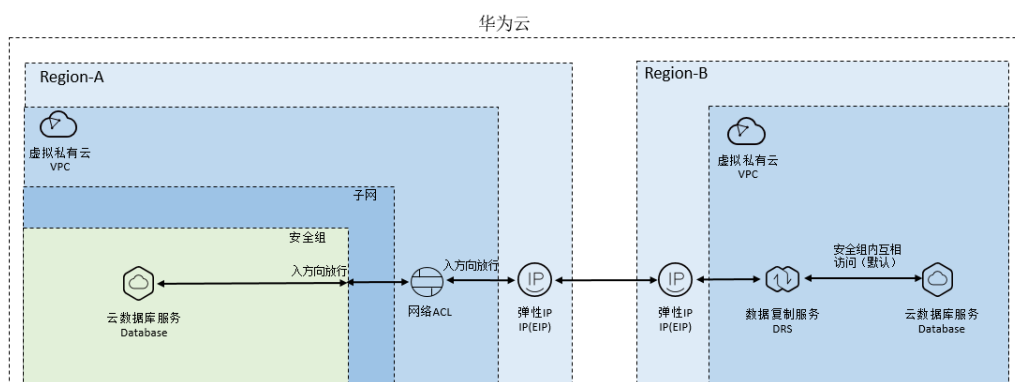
华为云

Region-A

虚拟私有云
VPC

子网

安全组

入方向放行

云数据库服务
Database

网络ACL

入方向放行

弹性IP
IP(EIP)

Region-B

虚拟私有云
VPC

弹性IP
IP(EIP)

数据复制服务
DRS

安全组内互相访问（默认）

云数据库服务
Database